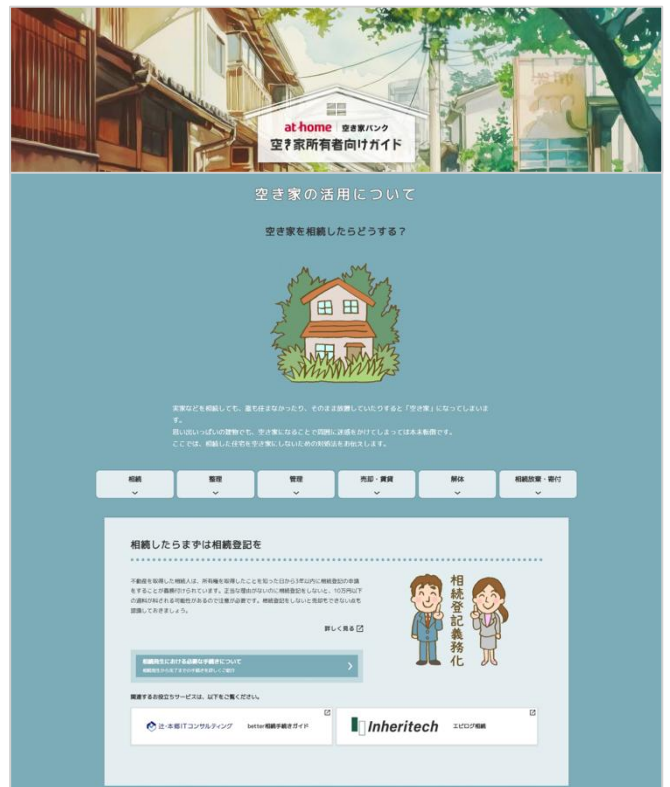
at home 空き家バンク
空き家所有者向けガイド

空き家の活用について

空き家を相続したらどうする？

実家などを相続しても、誰も住まなかったり、そのまま放置していたりすると「空き家」になってしまいます。
思い出いっぱいの建物でも、空き家になることで周囲に迷惑をかけてしまっては本末転倒です。
ここでは、相続した住宅を空き家にしないための対処法をお伝えします。

相続 整理 管理 売却・賃貸 解体 相続放棄・寄付

相続したらまずは相続登記を

不動産を相続した相続人は、所有権を取得したことを知った日から3年以内に相続登記の申請をすることが義務付けられています。正当な理由がないのに相続登記をしないと、10万円以下の過料が科される可能性があるので注意が必要です。相続登記をしないと売却もできない点も認識しておきましょう。

詳しく見る

相続登記義務化

相続発生における必要な手続きについて
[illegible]

関連するお役立ちサービスは、以下をご覧ください。

辻・本郷ITコンサルティング better相続手続きガイド
Inheritech エピログ相続